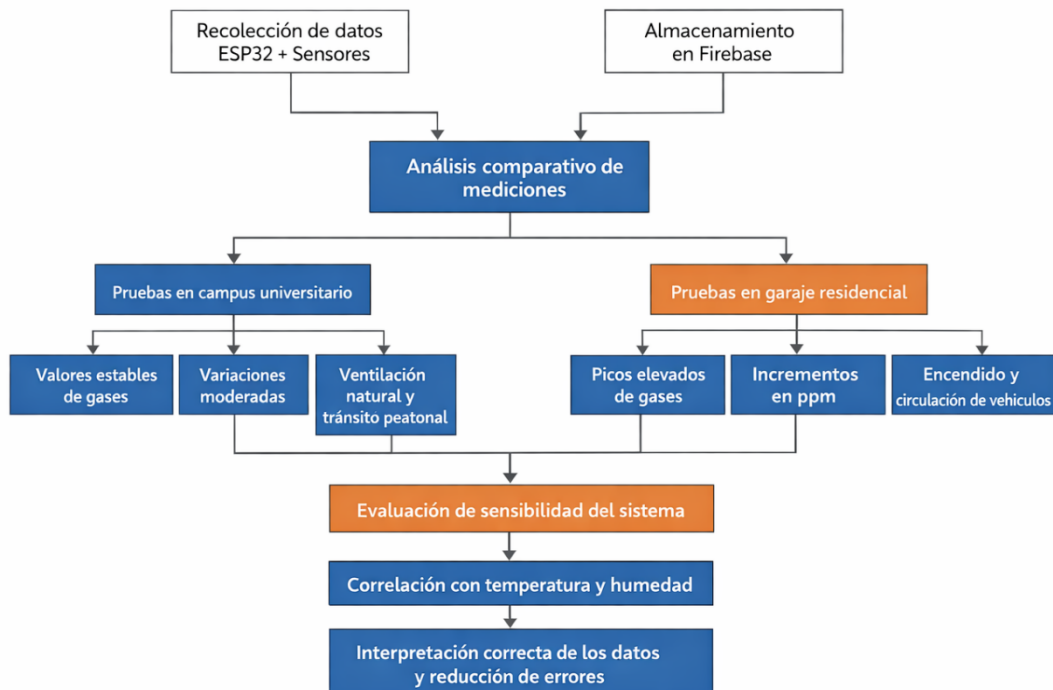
Recolección de datos
ESP32 + Sensores

Almacenamiento
en Firebase

Análisis comparativo de
mediciones

Pruebas en campus universitario

Pruebas en garaje residencial

Valores estables
de gases

Variaciones
moderadas

Ventilación
natural y
tránsito peatonal

Picos elevados
de gases

Incrementos
en ppm

Encendido y
circulación de vehiculos

Evaluación de sensibilidad del sistema

Correlación con temperatura y humedad

Interpretación correcta de los datos
y reducción de errores